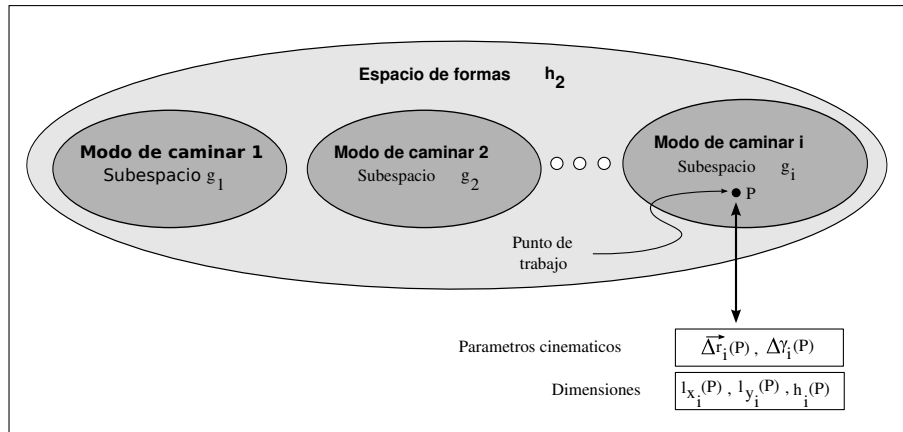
Espacio de formas $h_2$

Modo de caminar 1
Subespacio $g_1$

Modo de caminar 2
Subespacio $g_2$

○ ○ ○

Modo de caminar i
Subespacio $g_i$

P

Punto de trabajo

Parametros cinematicos $\overrightarrow{\Delta r_i}(P)$ , $\Delta\gamma_i(P)$

Dimensiones $l_{x_i}(P)$ , $l_{y_i}(P)$ , $h_i(P)$